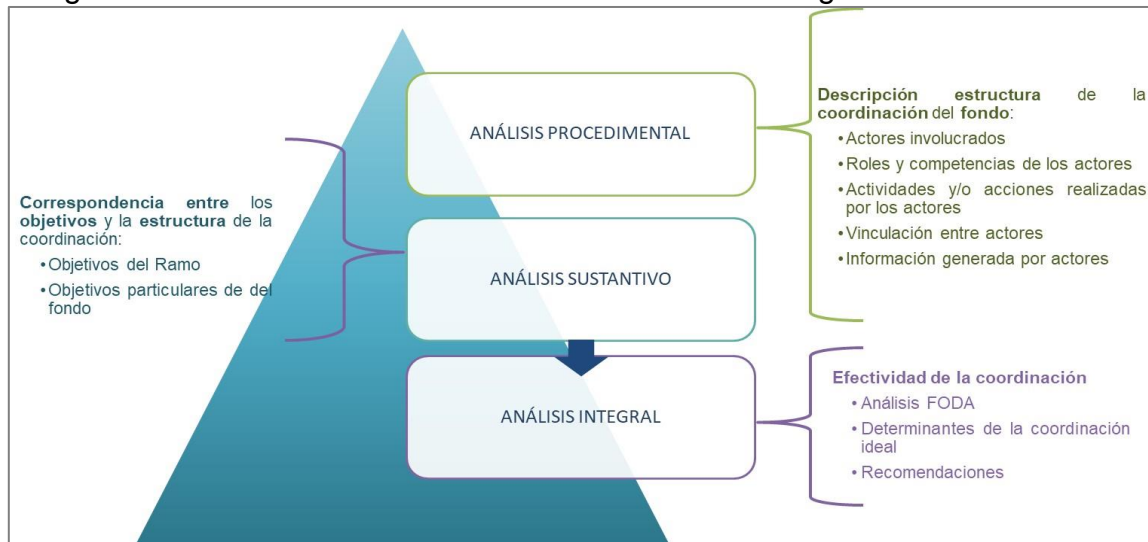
ANÁLISIS PROCEDIMENTAL

Descripción estructura de la coordinación del fondo:
• Actores involucrados
• Roles y competencias de los actores
• Actividades y/o acciones realizadas por los actores
• Vinculación entre actores
• Información generada por actores

Correspondencia entre los objetivos y la estructura de la coordinación:
• Objetivos del Ramo
• Objetivos particulares de del fondo

ANÁLISIS SUSTANTIVO

ANÁLISIS INTEGRAL

Efectividad de la coordinación
• Análisis FODA
• Determinantes de la coordinación ideal
• Recomendaciones